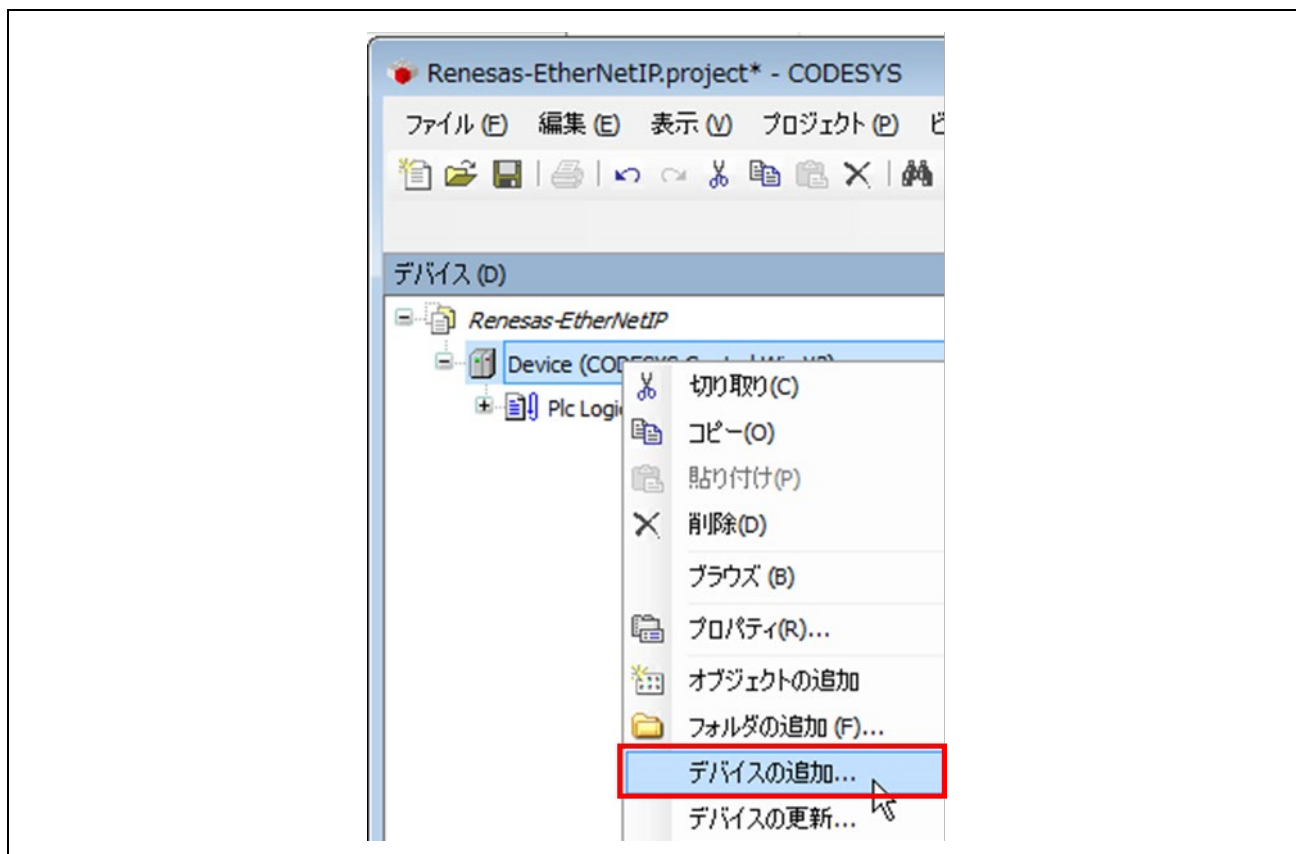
Renesas-EtherNetIP.project* - CODESYS

ファイル (F) 編集 (E) 表示 (V) プロジェクト (P) ビ

デバイス (D)

Renesas-EtherNetIP

Device (COD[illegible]

Plc Logi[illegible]

切り取り(C)

コピー(O)

貼り付け(P)

削除(D)

ブラウズ (B)

プロパティ(R)...

オブジェクトの追加

フォルダの追加 (F)...

デバイスの追加...

デバイスの更新...